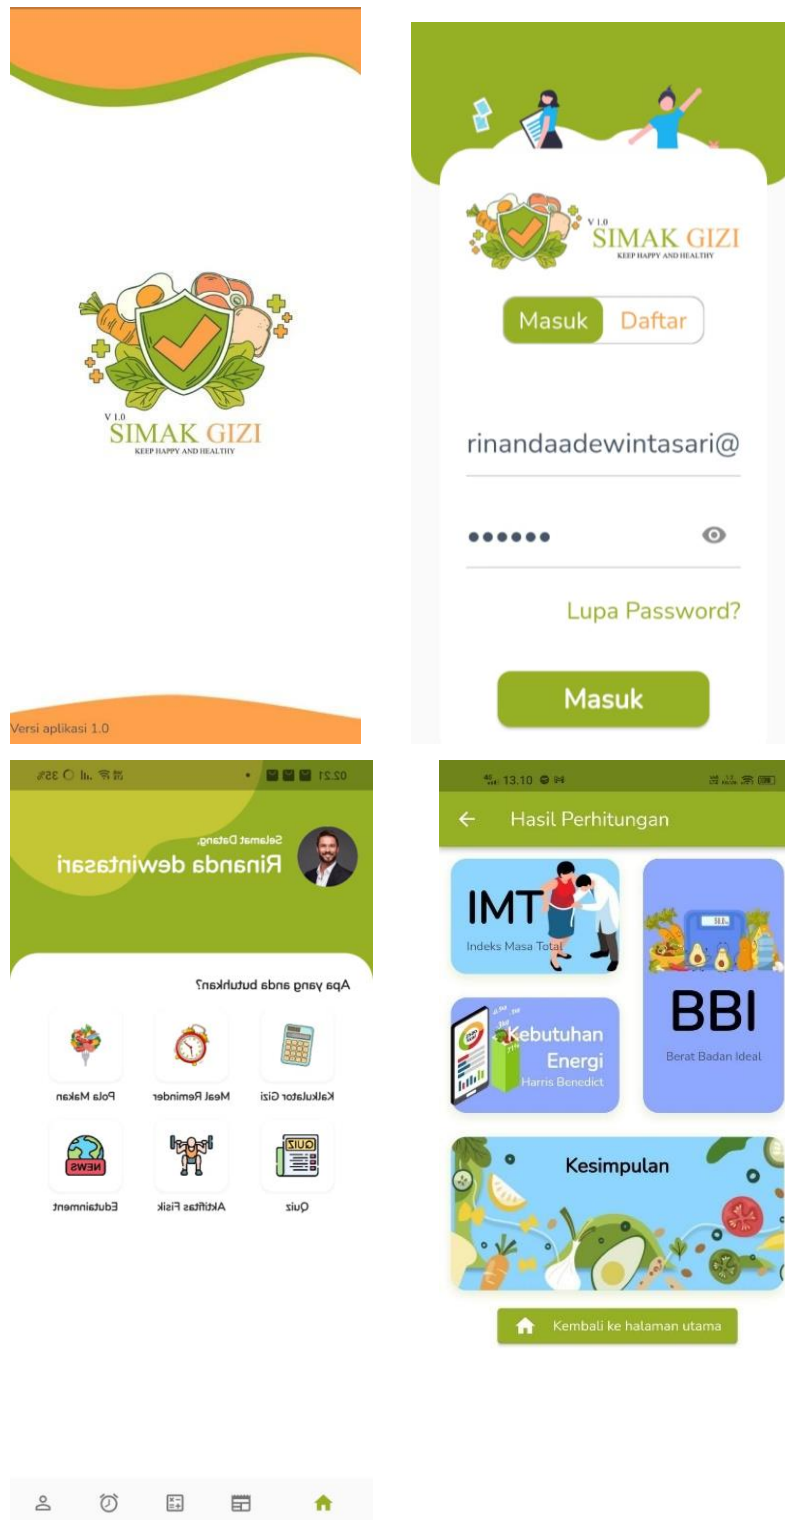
V 1.0
SIMAK GIZI
KEEP HAPPY AND HEALTHY

Versi aplikasi 1.0

V 1.0
SIMAK GIZI
KEEP HAPPY AND HEALTHY

Masuk Daftar

rinandaadewintasari@

••••••

Lupa Password?

Masuk

02.21 35%

Selamat Datang,
Rinanda dewintasari

Apa yang anda butuhkan?

Kalkulator Gizi
Meal Reminder
Pola Makan
Quiz
Aktifitas Fisik
Edutainment

QUIZ
NEWS

13.10

Hasil Perhitungan

IMT
Indeks Masa Total

BBI
Berat Badan Ideal

Kebutuhan Energi
Harris Benedict

Kesimpulan

Kembali ke halaman utama